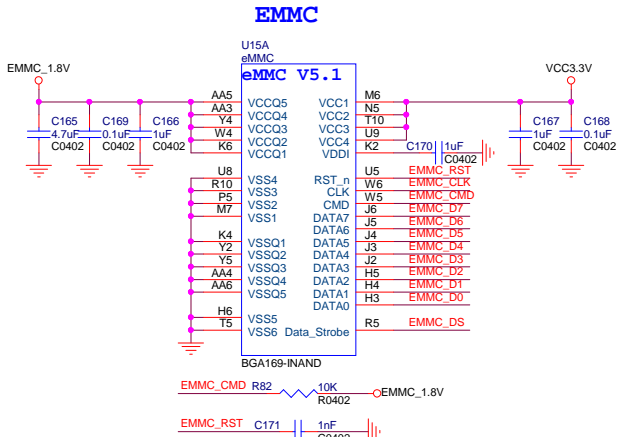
EMMC

U15A
eMMC

eMMC V5.1

EMMC_1.8V

AA5 VCCQ5
AA3 VCCQ4
Y4 VCCQ3
W4 VCCQ2
K6 VCCQ1

C165 4.7uF C0402
C169 0.1uF C0402
C166 1uF C0402

VCC3.3V

M6 VCC1
N5 VCC2
T10 VCC3
U9 VCC4
K2 VDDI

C170 1uF C0402

C167 1uF C0402
C168 0.1uF C0402

U8 VSS4
R10 VSS3
P5 VSS2
M7 VSS1

K4 VSSQ1
Y2 VSSQ2
Y5 VSSQ3
AA4 VSSQ4
AA6 VSSQ5

H6 VSS5
T5 VSS6

RST_n U5 EMMC_RST
CLK W6 EMMC_CLK
CMD W5 EMMC_CMD
DATA7 J6 EMMC_D7
DATA6 J5 EMMC_D6
DATA5 J4 EMMC_D5
DATA4 J3 EMMC_D4
DATA3 J2 EMMC_D3
DATA2 H5 EMMC_D2
DATA1 H4 EMMC_D1
DATA0 H3 EMMC_D0

Data_Strobe R5 EMMC_DS

BGA169-INAND

EMMC_CMD R82 10K R0402 EMMC_1.8V

EMMC_RST C171 1nF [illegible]